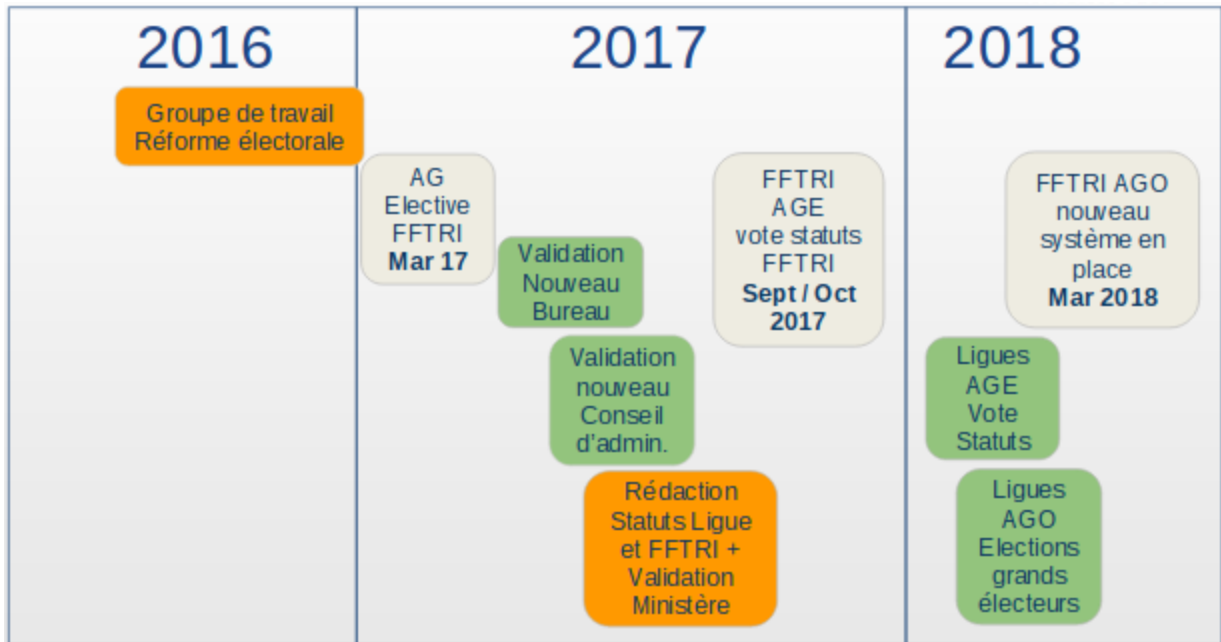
2016

Groupe de travail Réforme électorale

2017

AG Elective FFTRI **Mar 17**

Validation Nouveau Bureau

Validation nouveau Conseil d'admin.

Rédaction Statuts Ligue et FFTRI + Validation Ministère

FFTRI AGE vote statuts FFTRI **Sept / Oct 2017**

2018

FFTRI AGO nouveau système en place **Mar 2018**

Ligues AGE Vote Statuts

Ligues AGO Elections grands électeurs